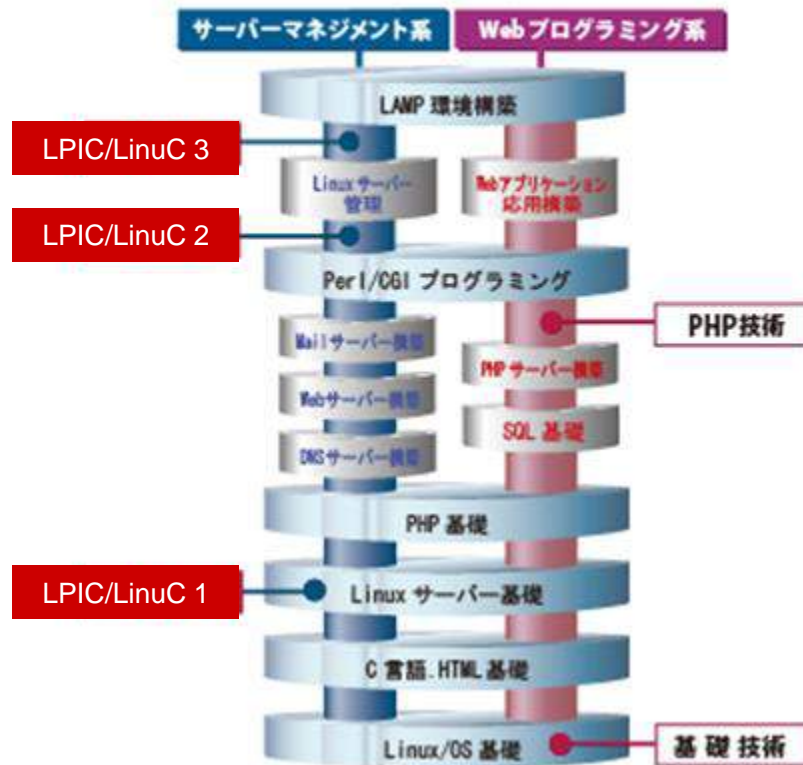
サーバーマネジメント系
Webプログラミング系
LAMP 環境構築
LPIC/LinuC 3
Linuxサーバー管理
Webアプリケーション応用構築
LPIC/LinuC 2
Perl/CGI プログラミング
PHP技術
Mailサーバー構築
PHP サーバー構築
Webサーバー構築
SQL 基礎
DNSサーバー構築
PHP 基礎
LPIC/LinuC 1
Linux サーバー基礎
C 言語.HTML基礎
Linux/OS 基礎
基 礎 技術